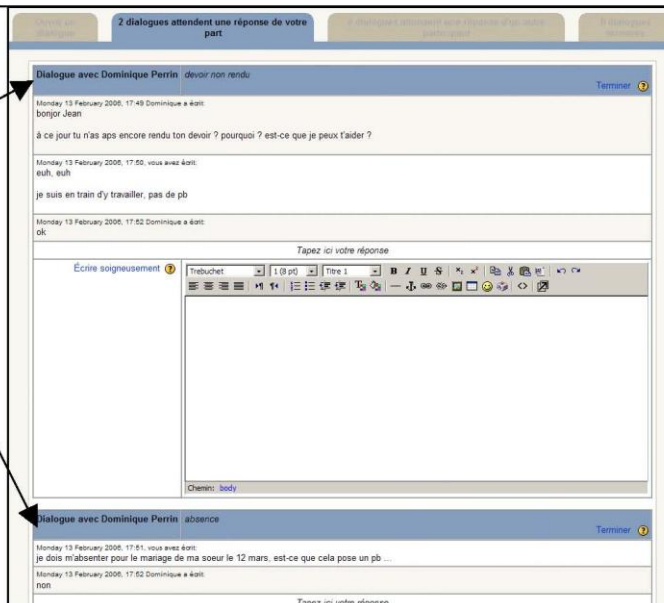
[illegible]

2 dialogues attendent une réponse de votre part

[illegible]

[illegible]

Dialogue avec Dominique Perrin devoir non rendu

Terminer

Monday 13 February 2006, 17:49 Dominique a écrit:
bonjor Jean

à ce jour tu n'as aps encore rendu ton devoir ? pourquoi ? est-ce que je peux t'aider ?

Monday 13 February 2006, 17:50, vous avez écrit:
euh, euh

je suis en train d'y travailler, pas de pb

Monday 13 February 2006, 17:52 Dominique a écrit:
ok

Tapez ici votre réponse

Écrire soigneusement

Trebuchet 1 (8 pt) Titre 1

Chemin: body

Dialogue avec Dominique Perrin absence

Terminer

Monday 13 February 2006, 17:51, vous avez écrit:
je dois m'absenter pour le mariage de ma soeur le 12 mars, est-ce que cela pose un pb ...

Monday 13 February 2006, 17:52 Dominique a écrit:
non

Tapez ici votre réponse